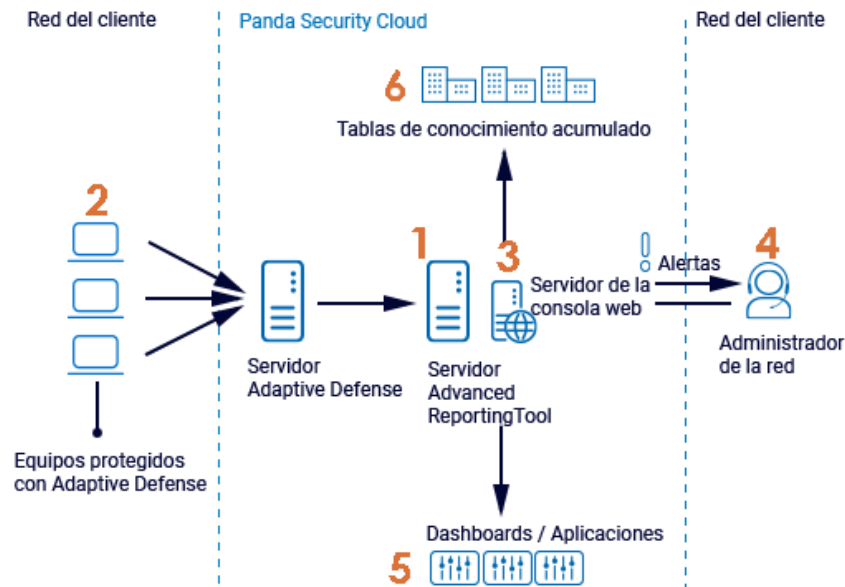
Red del cliente

Panda Security Cloud

Red del cliente

6

Tablas de conocimiento acumulado

2

1

3

4

Alertas

Servidor de la consola web

Servidor Adaptive Defense

Servidor Advanced ReportingTool

Administrador de la red

Equipos protegidos con Adaptive Defense

Dashboards / Aplicaciones

5